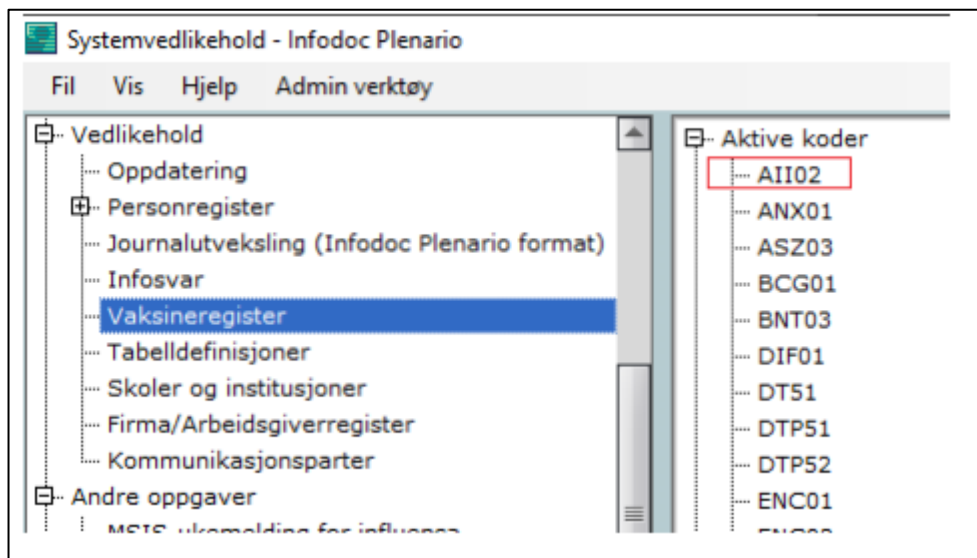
Systemvedlikehold - Infodoc Plenario

Fil Vis Hjelp Admin verktøy

Vedlikehold
Oppdatering
Personregister
Journalutveksling (Infodoc Plenario format)
Infosvar
Vaksineregister
Tabelldefinisjoner
Skoler og institusjoner
Firma/Arbeidsgiverregister
Kommunikasjonsparter
Andre oppgaver
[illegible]

Aktive koder
AII02
ANX01
ASZ03
BCG01
BNT03
DIF01
DT51
DTP51
DTP52
ENC01
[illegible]